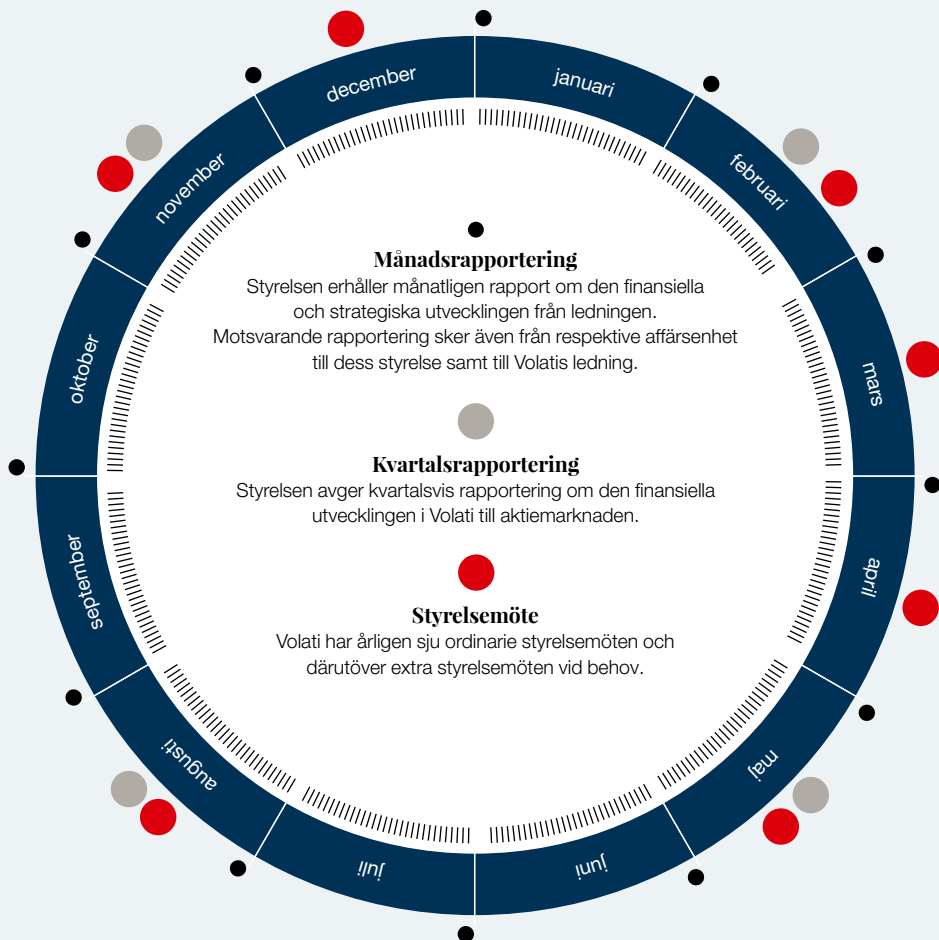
december
januari
februari
mars
april
maj
juni
juli
augusti
september
oktober
november

Månadsrapportering
Styrelsen erhåller månatligen rapport om den finansiella och strategiska utvecklingen från ledningen. Motsvarande rapportering sker även från respektive affärsenhet till dess styrelse samt till Volatis ledning.

Kvartalsrapportering
Styrelsen avger kvartalsvis rapportering om den finansiella utvecklingen i Volati till aktiemarknaden.

Styrelsemöte
Volati har årligen sju ordinarie styrelsemöten och därutöver extra styrelsemöten vid behov.